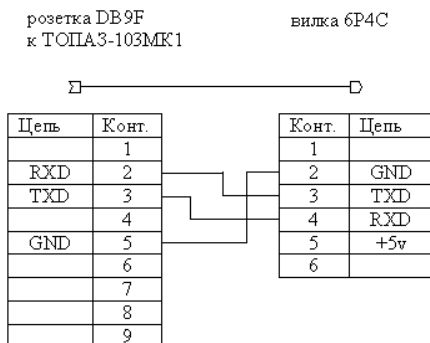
розетка DB9F
к ТОПАЗ-103МК1

вилка 6Р4С

| Цепь | Конт. |
|---|---|
| | 1 |
| RXD | 2 |
| TXD | 3 |
| | 4 |
| GND | 5 |
| | 6 |
| | 7 |
| | 8 |
| | 9 |

| Конт. | Цепь |
|---|---|
| 1 | |
| 2 | GND |
| 3 | TXD |
| 4 | RXD |
| 5 | +5v |
| 6 | |